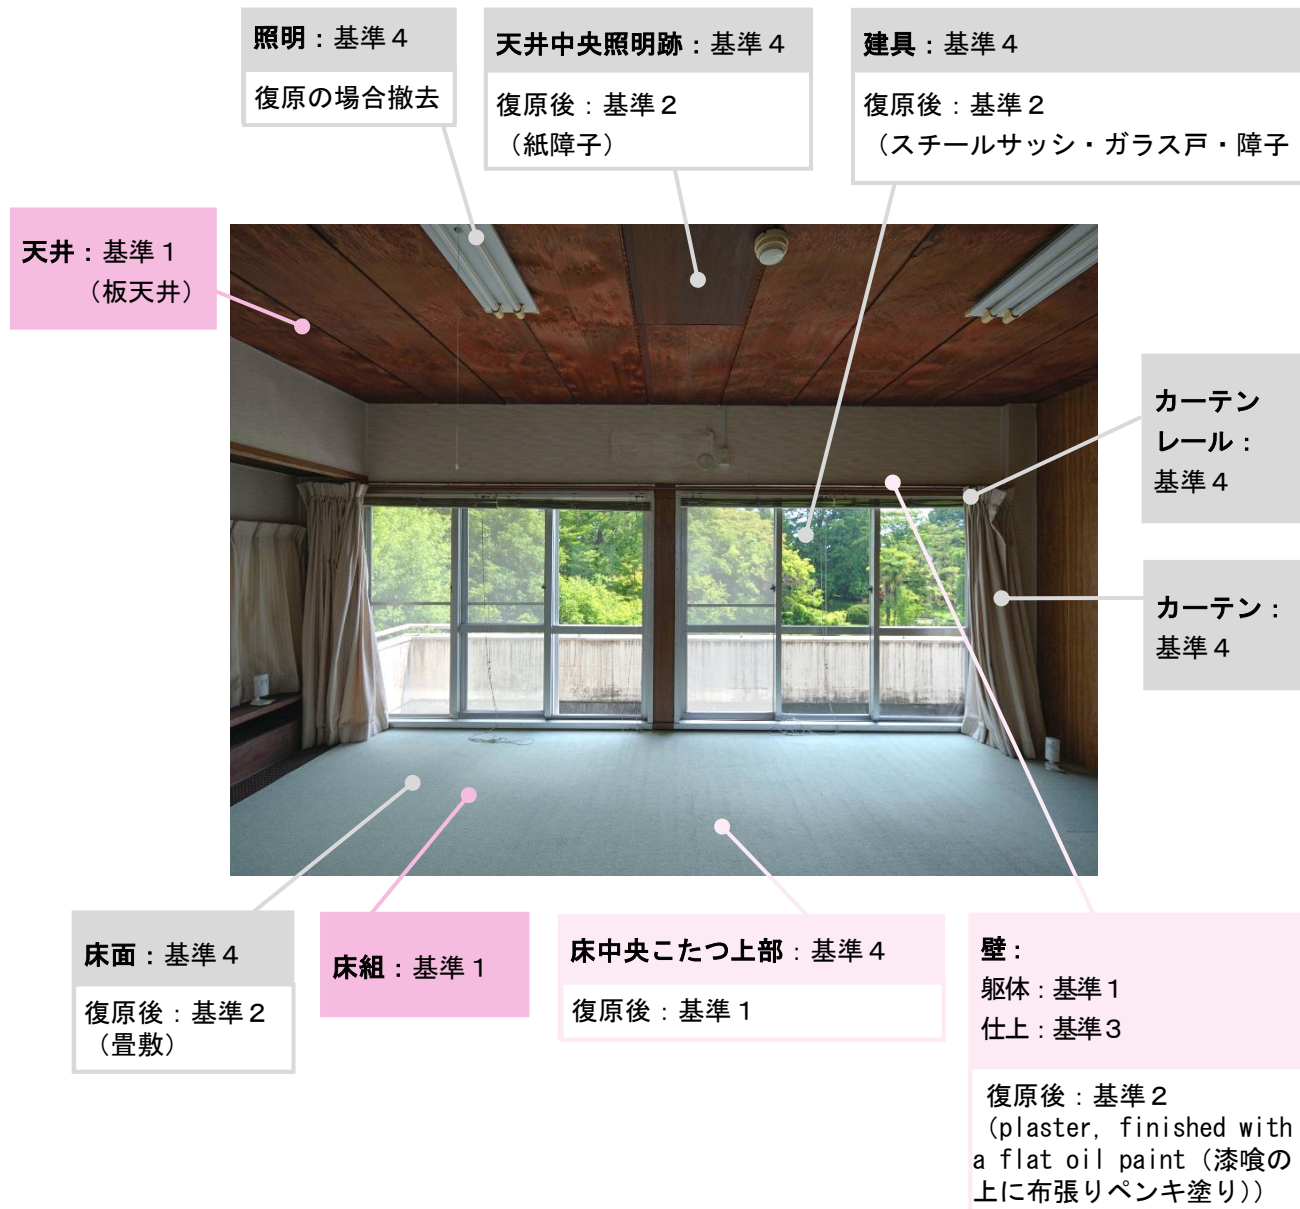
照明：基準４

復原の場合撤去

天井中央照明跡：基準４

復原後：基準２
（紙障子）

建具：基準４

復原後：基準２
（スチールサッシ・ガラス戸・障子

天井：基準１
（板天井）

カーテンレール：基準４

カーテン：基準４

床面：基準４

復原後：基準２
（畳敷）

床組：基準１

床中央こたつ上部：基準４

復原後：基準１

壁：
躯体：基準１
仕上：基準３

復原後：基準２
（plaster, finished with a flat oil paint（漆喰の上に布張りペンキ塗り））